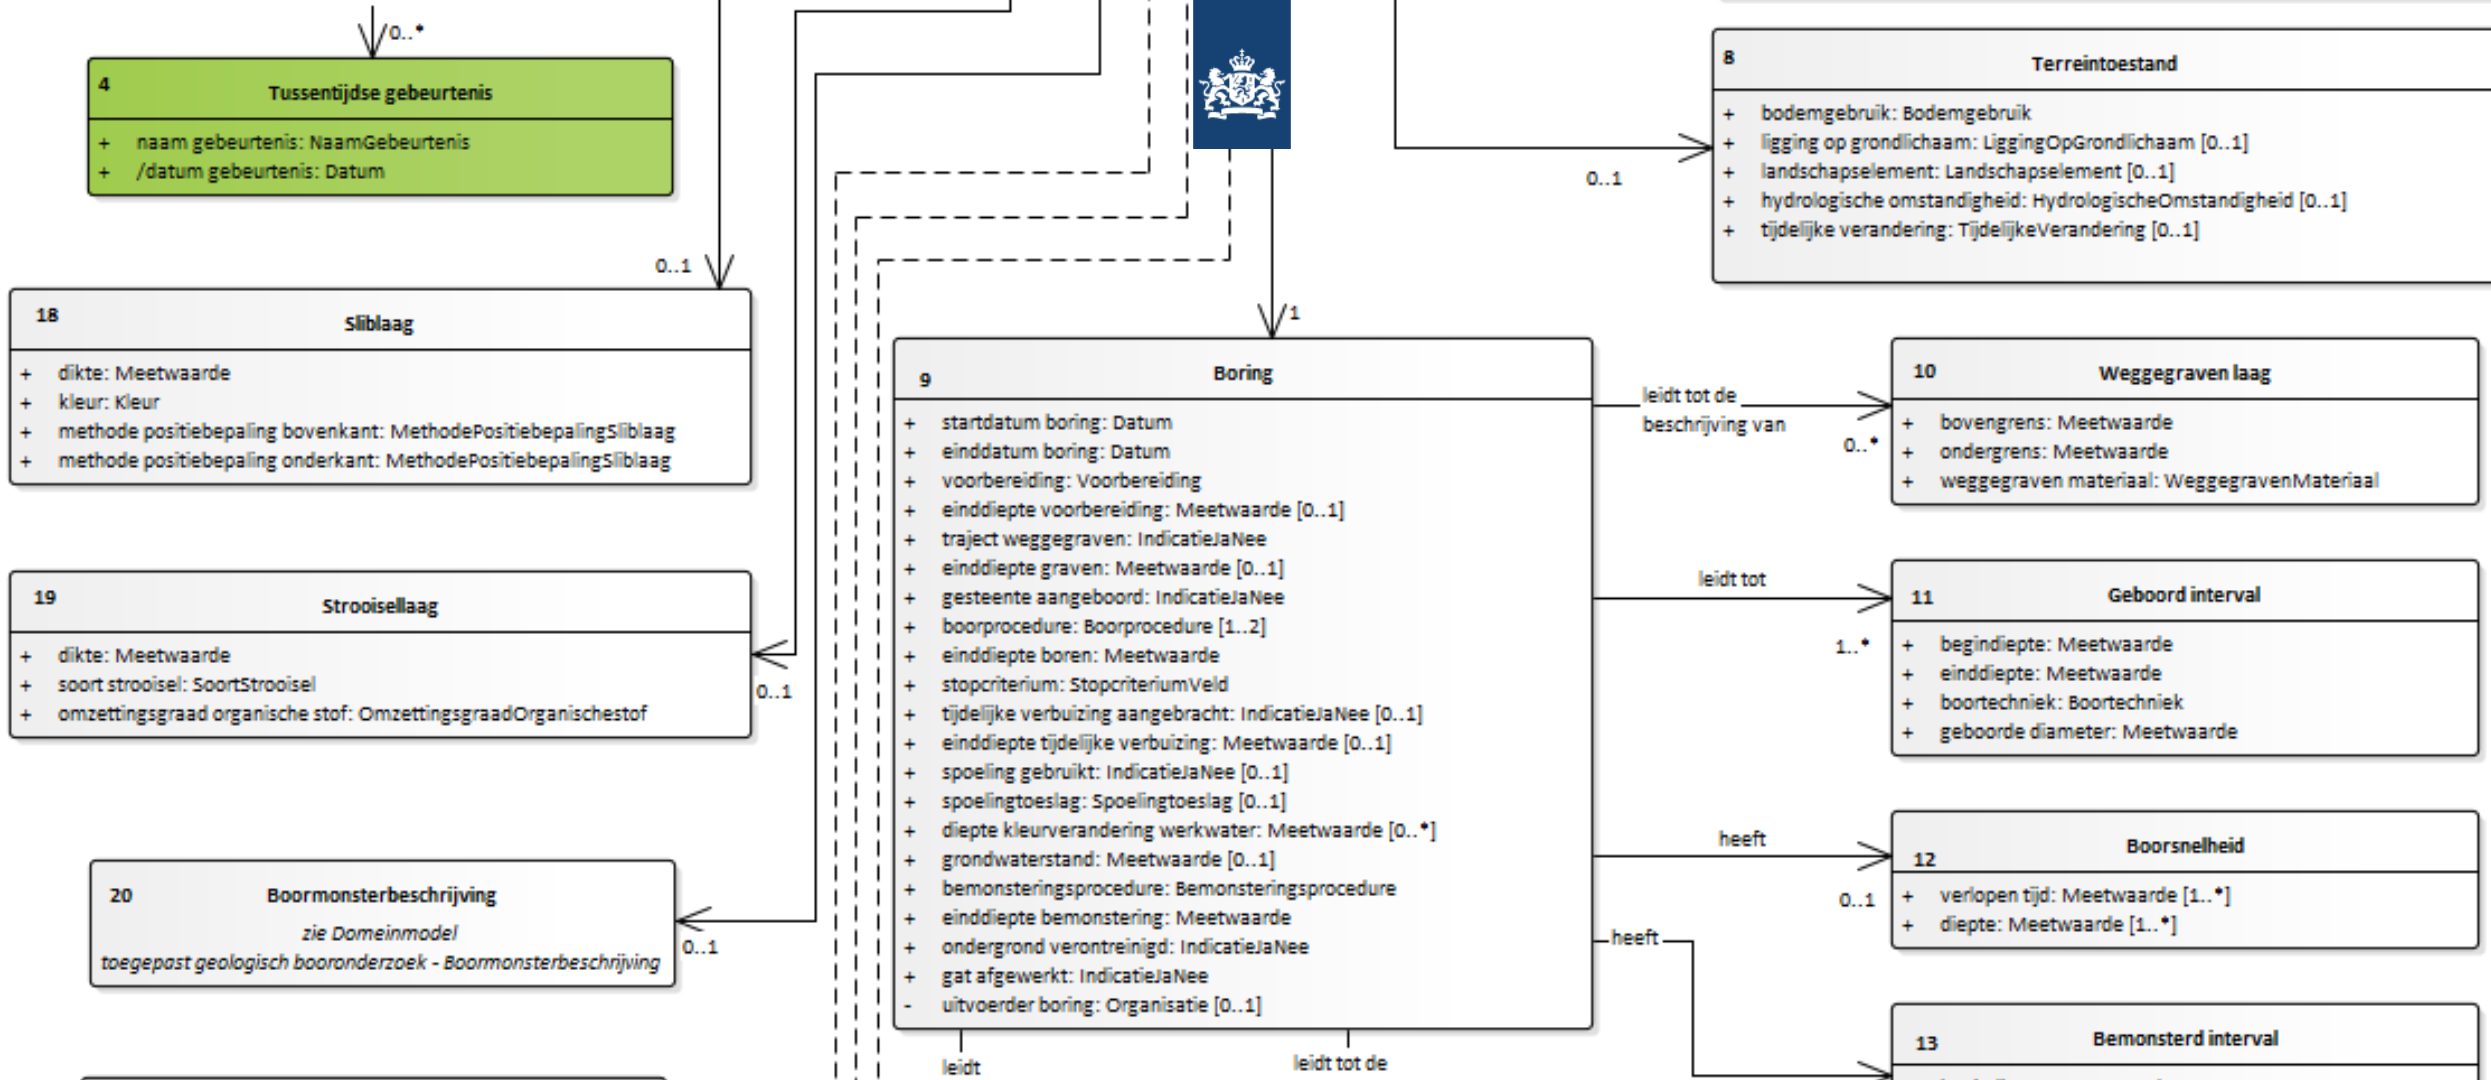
0..*

4
Tussentijdse gebeurtenis
+ naam gebeurtenis: NaamGebeurtenis
+ /datum gebeurtenis: Datum

8
Terreintoestand
+ bodemgebruik: Bodemgebruik
+ ligging op grondlichaam: LiggingOpGrondlichaam [0..1]
+ landschapselement: Landschapselement [0..1]
+ hydrologische omstandigheid: HydrologischeOmstandigheid [0..1]
+ tijdelijke verandering: TijdelijkeVerandering [0..1]

0..1

0..1

18
Sliblaag
+ dikte: Meetwaarde
+ kleur: Kleur
+ methode positiebepaling bovenkant: MethodePositiebepalingSliblaag
+ methode positiebepaling onderkant: MethodePositiebepalingSliblaag

1

9
Boring
+ startdatum boring: Datum
+ einddatum boring: Datum
+ voorbereiding: Voorbereiding
+ einddiepte voorbereiding: Meetwaarde [0..1]
+ traject weggegraven: IndicatieJaNee
+ einddiepte graven: Meetwaarde [0..1]
+ gesteente aangeboord: IndicatieJaNee
+ boorprocedure: Boorprocedure [1..2]
+ einddiepte boren: Meetwaarde
+ stopcriterium: StopcriteriumVeld
+ tijdelijke verbuizing aangebracht: IndicatieJaNee [0..1]
+ einddiepte tijdelijke verbuizing: Meetwaarde [0..1]
+ spoeling gebruikt: IndicatieJaNee [0..1]
+ spoelingtoeslag: Spoelingtoeslag [0..1]
+ diepte kleurverandering werkwater: Meetwaarde [0..*]
+ grondwaterstand: Meetwaarde [0..1]
+ bemonsteringsprocedure: Bemonsteringsprocedure
+ einddiepte bemonstering: Meetwaarde
+ ondergrond verontreinigd: IndicatieJaNee
+ gat afgewerkt: IndicatieJaNee
- uitvoerder boring: Organisatie [0..1]

leidt tot de beschrijving van
0..*

10
Weggegraven laag
+ bovengrens: Meetwaarde
+ ondergrens: Meetwaarde
+ weggegraven materiaal: WeggegravenMateriaal

19
Strooisellaag
+ dikte: Meetwaarde
+ soort strooisel: SoortStrooisel
+ omzettingsgraad organische stof: OmzettingsgraadOrganischestof

0..1

leidt tot
1..*

11
Geboord interval
+ begindiepte: Meetwaarde
+ einddiepte: Meetwaarde
+ boortechniek: Boortechniek
+ geboorde diameter: Meetwaarde

heeft
0..1

12
Boorsnelheid
+ verlopen tijd: Meetwaarde [1..*]
+ diepte: Meetwaarde [1..*]

20
Boormonsterbeschrijving
zie Domeinmodel
toegepast geologisch booronderzoek - Boormonsterbeschrijving

0..1

heeft

13
Bemonsterd interval

leidt
leidt tot de